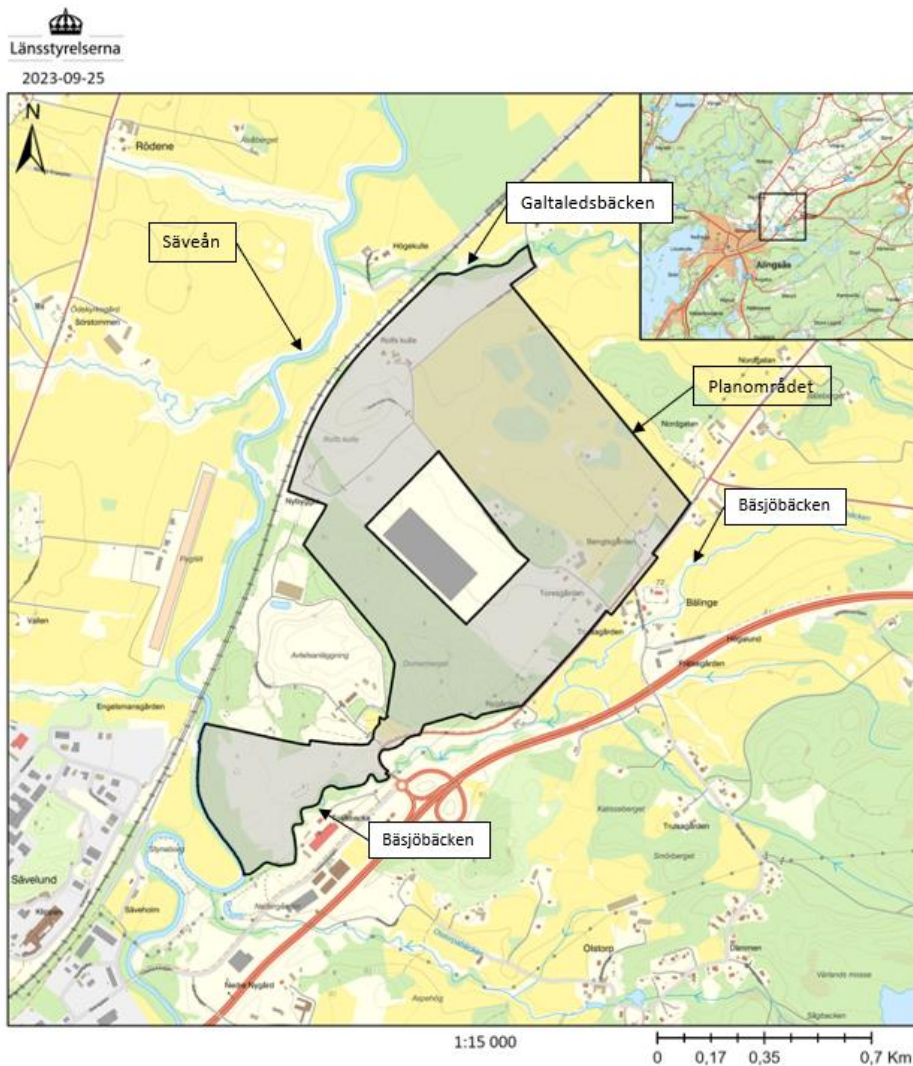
Länsstyrelserna

2023-09-25

N

Rödene

Säveån

Galtaledsbäcken

Högekulle

Alingsås

Planområdet

Nordgatan

Bäsjöbäcken

Bälinge

Vallen

Bäsjöbäcken

Sävelund

Säveholm

Ölstorp

1:15 000

0 0,17 0,35 0,7 Km